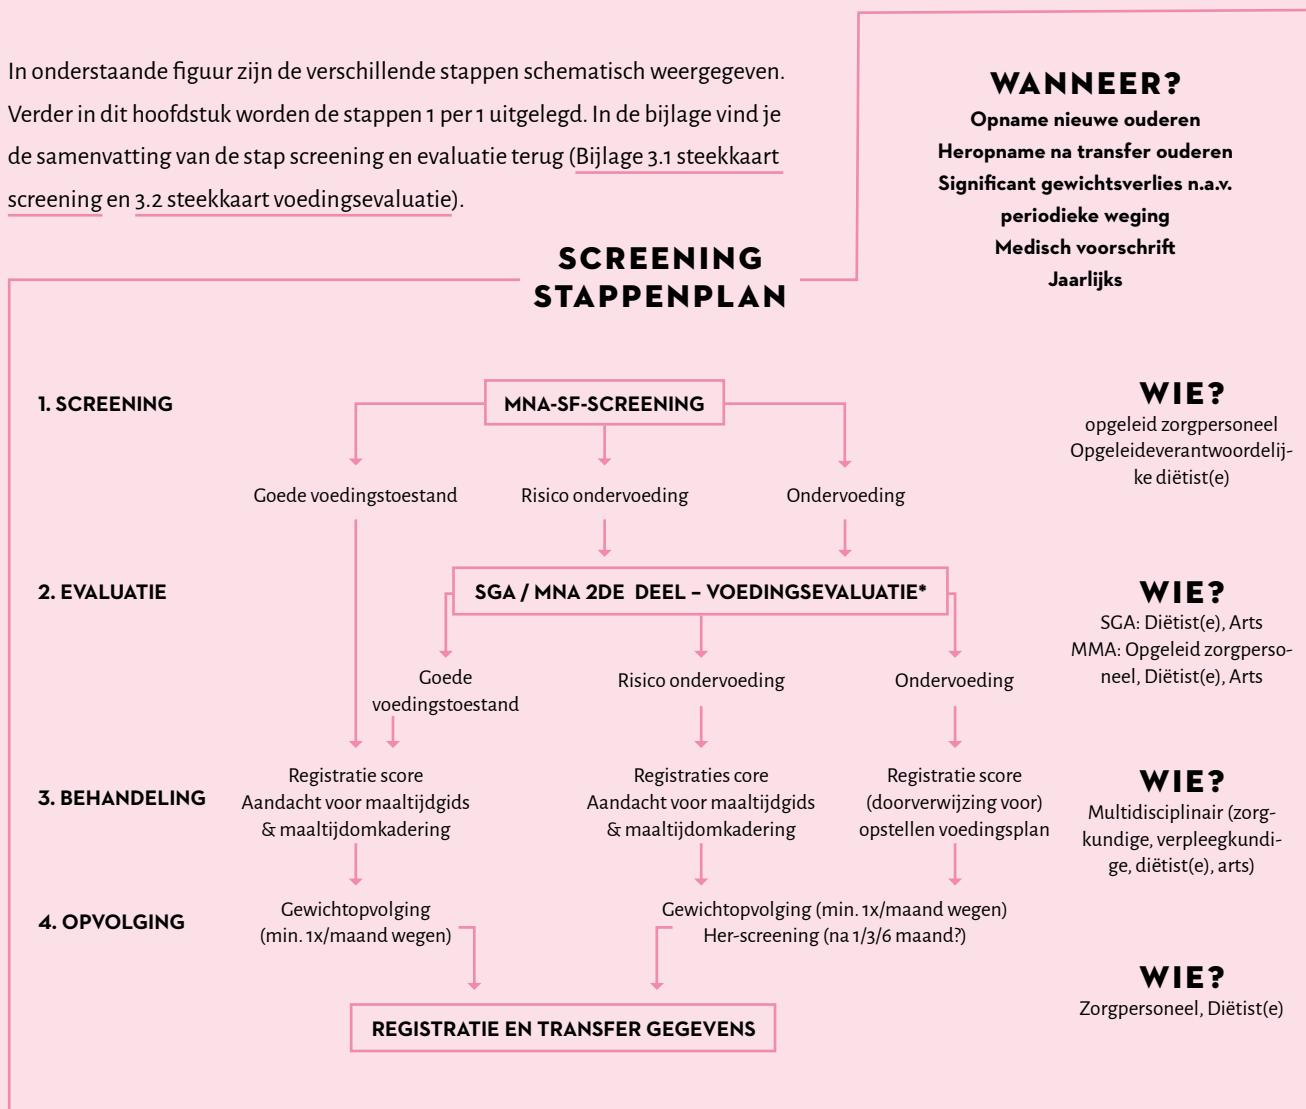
In onderstaande figuur zijn de verschillende stappen schematisch weergegeven. Verder in dit hoofdstuk worden de stappen 1 per 1 uitgelegd. In de bijlage vind je de samenvatting van de stap screening en evaluatie terug (Bijlage 3.1 steekkaart screening en 3.2 steekkaart voedingsevaluatie).

SCREENING STAPPENPLAN

WANNEER?
Opname nieuwe ouderen
Heropname na transfer ouderen
Significant gewichtsverlies n.a.v. periodieke weging
Medisch voorschrift
Jaarlijks

1. SCREENING

MNA-SF-SCREENING

Goede voedingstoestand
Risico ondervoeding
Ondervoeding

WIE?
opgeleid zorgpersoneel
Opgeleideverantwoordelijke diëtist(e)

2. EVALUATIE

SGA / MNA 2DE DEEL – VOEDINGSEVALUATIE*

Goede voedingstoestand
Risico ondervoeding
Ondervoeding

WIE?
SGA: Diëtist(e), Arts
MMA: Opgeleid zorgpersoneel, Diëtist(e), Arts

3. BEHANDELING

Registratie score
Aandacht voor maaltijdgids & maaltijdomkadering

Registraties core
Aandacht voor maaltijdgids & maaltijdomkadering

Registratie score
(doorverwijzing voor) opstellen voedingsplan

WIE?
Multidisciplinair (zorgkundige, verpleegkundige, diëtist(e), arts)

4. OPVOLGING

Gewichtopvolging (min. 1x/maand wegen)

Gewichtopvolging (min. 1x/maand wegen)
Her-screening (na 1/3/6 maand?)

REGISTRATIE EN TRANSFER GEGEVENS

WIE?
Zorgpersoneel, Diëtist(e)